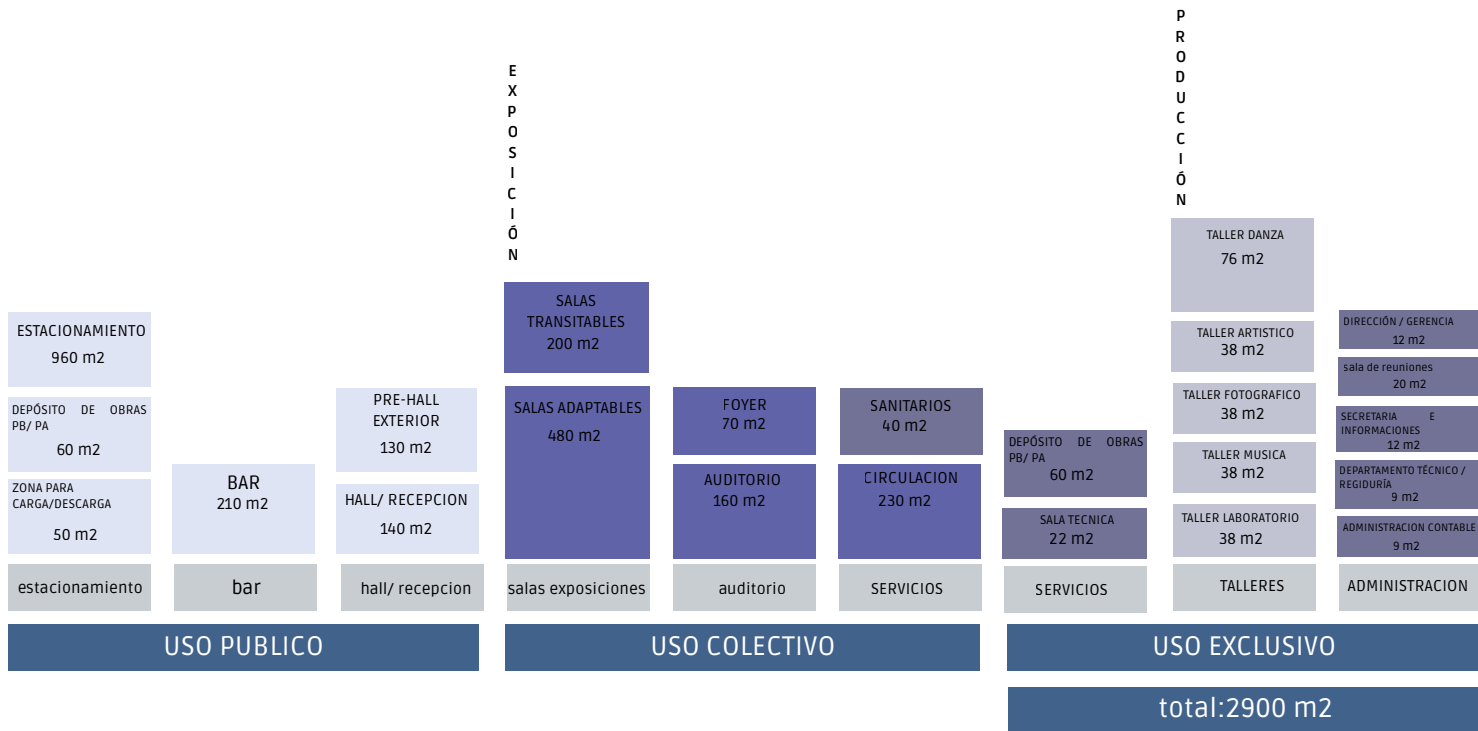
EXPOSICIÓN

PRODUCCIÓN

ESTACIONAMIENTO
960 m2

DEPÓSITO DE OBRAS PB/ PA
60 m2

ZONA PARA CARGA/DESCARGA
50 m2

estacionamiento

BAR
210 m2

bar

PRE-HALL EXTERIOR
130 m2

HALL/ RECEPCION
140 m2

hall/ recepcion

SALAS TRANSITABLES
200 m2

SALAS ADAPTABLES
480 m2

salas exposiciones

FOYER
70 m2

AUDITORIO
160 m2

auditorio

SANITARIOS
40 m2

CIRCULACION
230 m2

SERVICIOS

DEPÓSITO DE OBRAS PB/ PA
60 m2

SALA TECNICA
22 m2

SERVICIOS

TALLER DANZA
76 m2

TALLER ARTISTICO
38 m2

TALLER FOTOGRAFICO
38 m2

TALLER MUSICA
38 m2

TALLER LABORATORIO
38 m2

TALLERES

DIRECCIÓN / GERENCIA
12 m2

sala de reuniones
20 m2

SECRETARIA E INFORMACIONES
12 m2

DEPARTAMENTO TÉCNICO / REGIDURÍA
9 m2

ADMINISTRACION CONTABLE
9 m2

ADMINISTRACION

USO PUBLICO

USO COLECTIVO

USO EXCLUSIVO

total:2900 m2